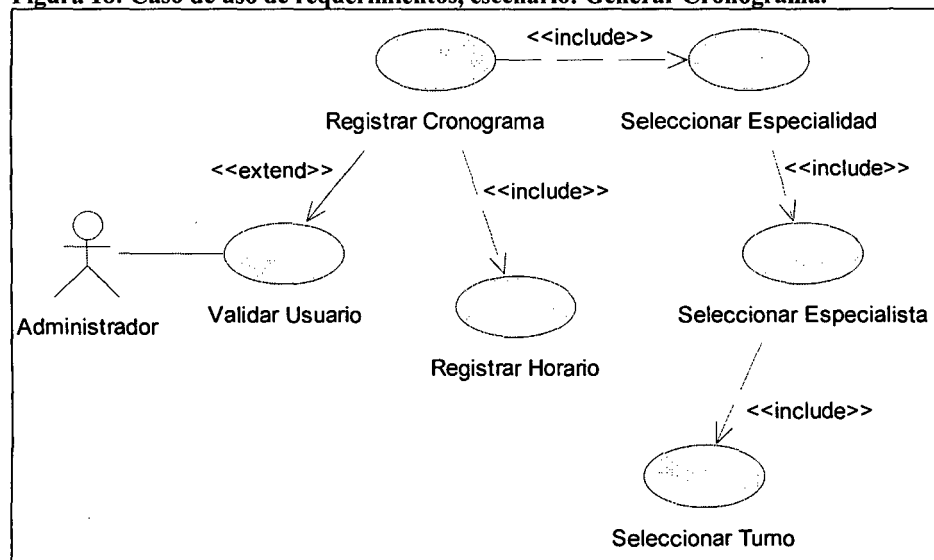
Figura 18: Caso de uso de requerimientos, escenario: Generar Cronograma.

<<include>>

Registrar Cronograma

Seleccionar Especialidad

<<extend>>

<<include>>

<<include>>

Administrador

Validar Usuario

Registrar Horario

Seleccionar Especialista

<<include>>

Seleccionar Turno